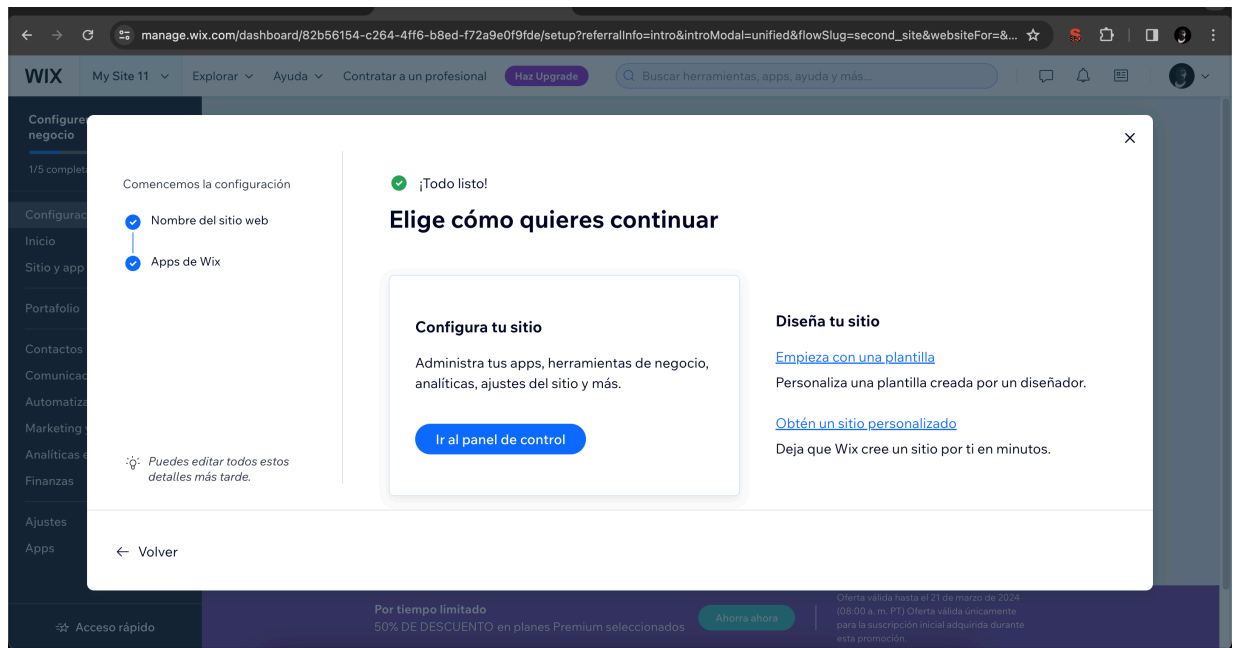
manage.wix.com/dashboard/82b56154-c264-4ff6-b8ed-f72a9e0f9fde/setup?referralInfo=intro&introModal=unified&flowSlug=second_site&websiteFor=&...

WIX My Site 11 Explorar Ayuda Contratar a un profesional Haz Upgrade Buscar herramientas, apps, ayuda y más...

Configure negocio
1/5 complet
Configurac
Inicio
Sitio y app
Portafolio
Contactos
Comunica
Automatiz
Marketing
Analíticas
Finanzas
Ajustes
Apps
Acceso rápido

Comencemos la configuración
Nombre del sitio web
Apps de Wix
Puedes editar todos estos detalles más tarde.

¡Todo listo!
Elige cómo quieres continuar

Configura tu sitio
Administra tus apps, herramientas de negocio, analíticas, ajustes del sitio y más.
Ir al panel de control

Diseña tu sitio
Empieza con una plantilla
Personaliza una plantilla creada por un diseñador.
Obtén un sitio personalizado
Deja que Wix cree un sitio por ti en minutos.

Volver

Por tiempo limitado
50% DE DESCUENTO en planes Premium seleccionados
Ahorra ahora
Oferta válida hasta el 21 de marzo de 2024 (08:00 a. m. PT) Oferta válida únicamente para la suscripción inicial adquirida durante esta promoción.